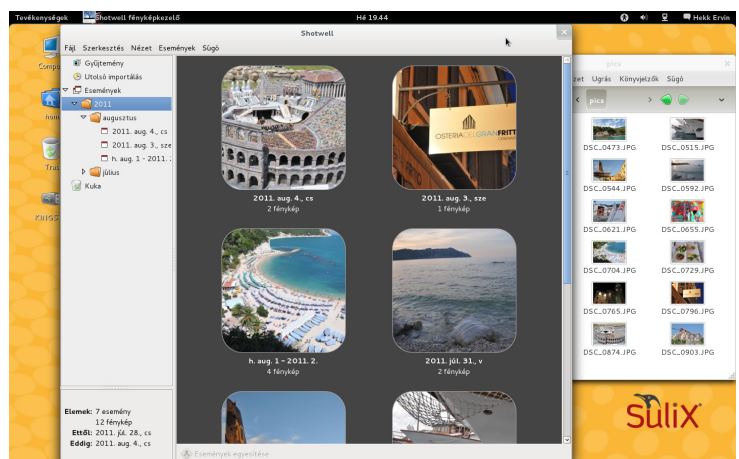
Tevékenységek Shotwell fényképkezelő Hé 19.44 Hekk Ervin

Shotwell

Fájl Szerkesztés Nézet Események Súgó

Gyűjtemény
Utolsó importálás
Események
2011
augusztus
2011. aug. 4., cs
2011. aug. 3., sze
h. aug. 1 - 2011.
július
Kuka

Elemek: 7 esemény
12 fénykép
Ettől: 2011. júl. 28., cs
Eddig: 2011. aug. 4., cs

OSTERIA DEL GRAN FRITT

2011. aug. 4., cs
2 fénykép

2011. aug. 3., sze
1 fénykép

h. aug. 1 – 2011. 2.
4 fénykép

2011. júl. 31., v
2 fénykép

Események egyesítése

Compu
hom
Tras
KINGS

pics
zet Ugrás Könyvjelzők Súgó
pics
DSC_0473.JPG
DSC_0515.JPG
DSC_0544.JPG
DSC_0592.JPG
DSC_0621.JPG
DSC_0655.JPG
DSC_0704.JPG
DSC_0729.JPG
DSC_0765.JPG
DSC_0796.JPG
DSC_0874.JPG
DSC_0903.JPG

SuliX